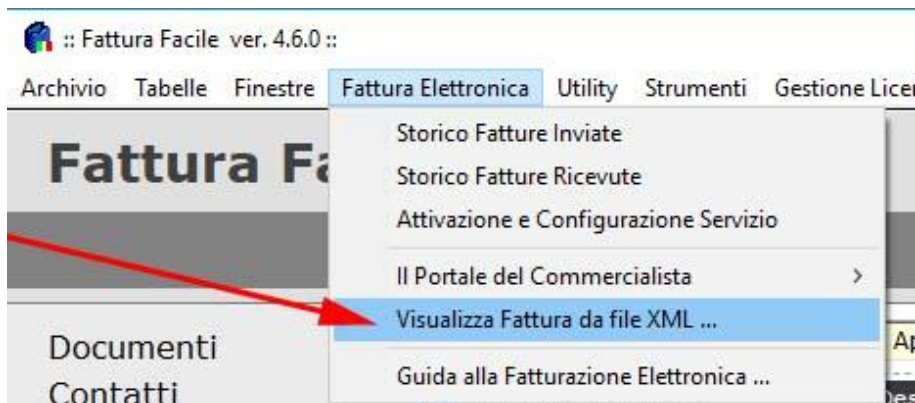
:: Fattura Facile ver. 4.6.0 ::

Archivio Tabelle Finestre Fattura Elettronica Utility Strumenti Gestione Licen

Fattura Fa

Storico Fatture Inviate
Storico Fatture Ricevute
Attivazione e Configurazione Servizio
Il Portale del Commercialista >
Visualizza Fattura da file XML ...
Guida alla Fatturazione Elettronica ...

Documenti
Contatti

Ap